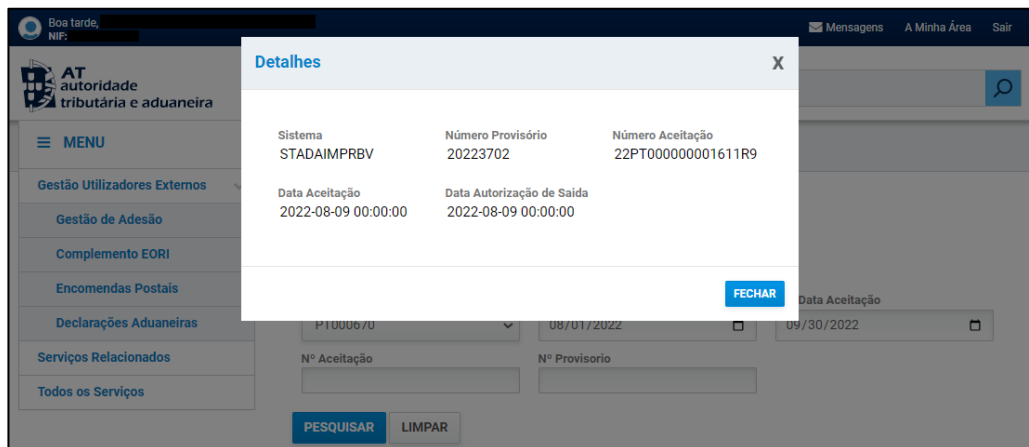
Boa tarde,
NIF:

Mensagens A Minha Área Sair

AT autoridade tributária e aduaneira

≡ MENU

Gestão Utilizadores Externos

Gestão de Adesão

Complemento EORI

Encomendas Postais

Declarações Aduaneiras

Serviços Relacionados

Todos os Serviços

Detalhes

X

Sistema
STADAIMPRBV

Número Provisório
20223702

Número Aceitação
22PT000000001611R9

Data Aceitação
2022-08-09 00:00:00

Data Autorização de Saida
2022-08-09 00:00:00

FECHAR

Data Aceitação

PT000670

08/01/2022

09/30/2022

Nº Aceitação

Nº Provisorio

PESQUISAR

LIMPAR